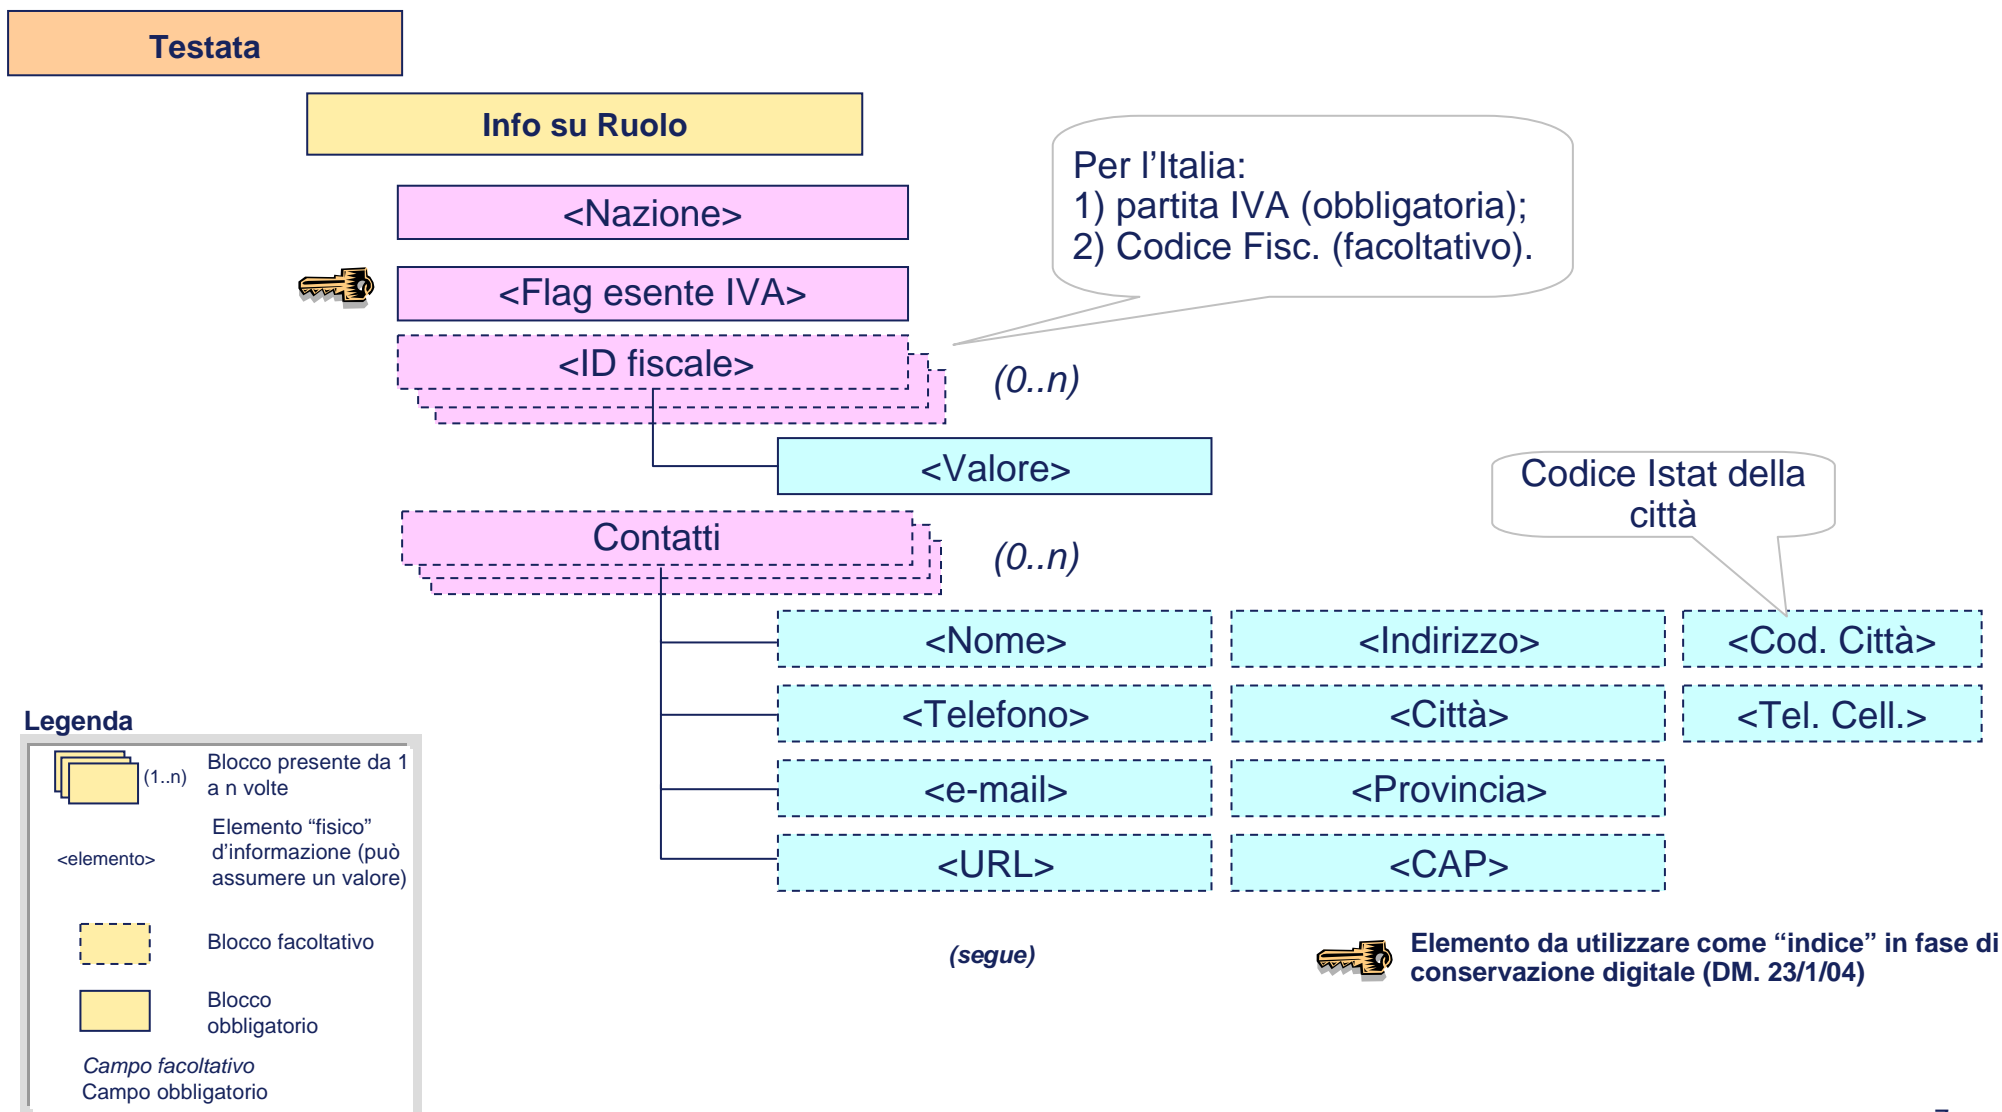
Testata

Info su Ruolo

Per l’Italia:
1) partita IVA (obbligatoria);
2) Codice Fisc. (facoltativo).

<Nazione>

<Flag esente IVA>

<ID fiscale>

(0..n)

<Valore>

Codice Istat della città

Contatti

(0..n)

<Nome>

<Indirizzo>

<Cod. Città>

<Telefono>

<Città>

<Tel. Cell.>

<e-mail>

<Provincia>

<URL>

<CAP>

Legenda

(1..n) Blocco presente da 1 a n volte

<elemento> Elemento “fisico” d’informazione (può assumere un valore)

Blocco facoltativo

Blocco obbligatorio

Campo facoltativo
Campo obbligatorio

(segue)

Elemento da utilizzare come “indice” in fase di conservazione digitale (DM. 23/1/04)